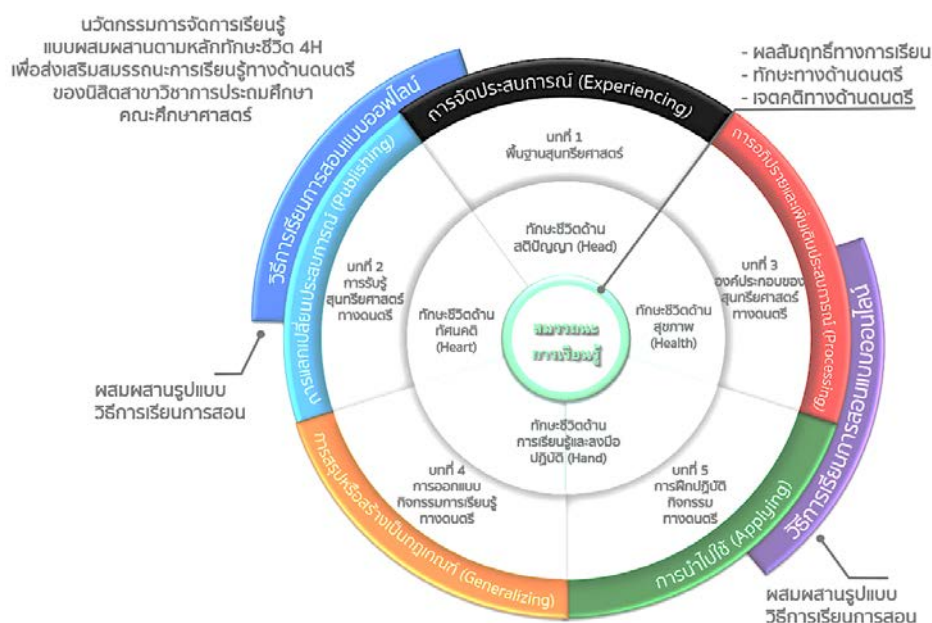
นวัตกรรมการจัดการเรียนรู้
แบบผสมผสานตามหลักทักษะชีวิต 4H
เพื่อส่งเสริมสมรรถนะการเรียนรู้ทางด้านดนตรี
ของนิสิตสาขาวิชาการประถมศึกษา
คณะศึกษาศาสตร์

- ผลสัมฤทธิ์ทางการเรียน
- ทักษะทางด้านดนตรี
- เจตคติทางด้านดนตรี

การจัดประสบการณ์ (Experiencing)

การอภิปรายและเพิ่มเติมประสบการณ์ (Processing)

การนำไปใช้ (Applying)

การสรุปหรือสร้างเป็นกฎเกณฑ์ (Generalizing)

การแลกเปลี่ยนประสบการณ์ (Publishing)

วิธีการเรียนการสอนแบบออฟไลน์

วิธีการเรียนการสอนแบบออนไลน์

บทที่ 1
พื้นฐานสุนทรียศาสตร์

บทที่ 3
องค์ประกอบของสุนทรียศาสตร์ทางดนตรี

บทที่ 5
การฝึกปฏิบัติกิจกรรมทางดนตรี

บทที่ 4
การออกแบบกิจกรรมการเรียนรู้ทางดนตรี

บทที่ 2
การรับรู้สุนทรียศาสตร์ทางดนตรี

ทักษะชีวิตด้านสติปัญญา (Head)

ทักษะชีวิตด้านสุขภาพ (Health)

ทักษะชีวิตด้านการเรียนรู้และลงมือปฏิบัติ (Hand)

ทักษะชีวิตด้านทัศนคติ (Heart)

สมรรถนะการเรียนรู้

ผสมผสานรูปแบบ
วิธีการเรียนการสอน

ผสมผสานรูปแบบ
วิธีการเรียนการสอน